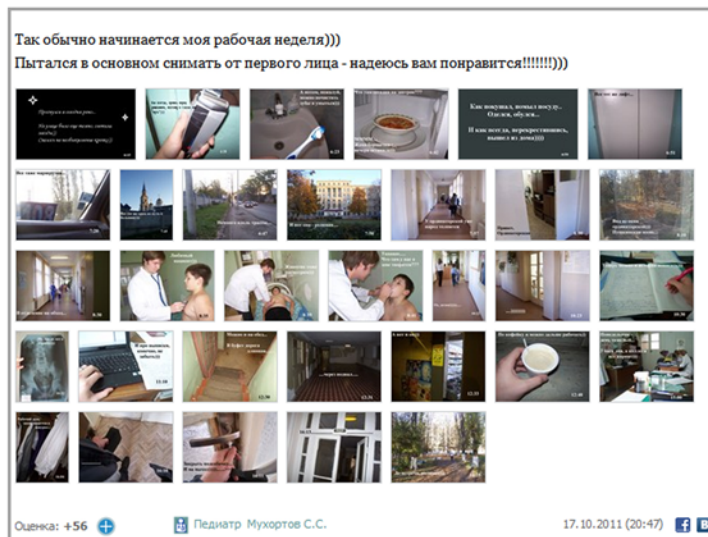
Так обычно начинается моя рабочая неделя)))
Пытался в основном снимать от первого лица - надеюсь вам понравится!!!!!!!)))

Как покушал, помыл посуду..
Оделся, обулся..
И как всегда, перекрестившись,
вышел из дома)))

Оценка: +56

Педиатр Мухортов С.С.

17.10.2011 (20:47)